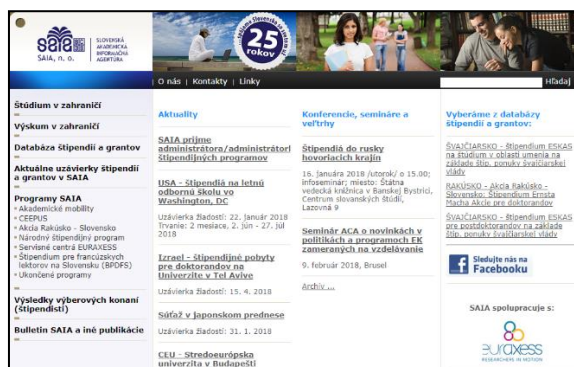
saia
SAIA, n. o.
SLOVENSKÁ AKADEMICKÁ INFORMAČNÁ AGENTÚRA

25 rokov
slovenská akademická informačná agentúra

O nás | Kontakty | Linky
Hľadaj

Štúdium v zahraničí

Výskum v zahraničí

Databáza štipendií a grantov

Aktuálne uzávierky štipendií a grantov v SAIA

Programy SAIA
• Akademické mobility
• CEEPUS
• Akcia Rakúsko - Slovensko
• Národný štipendijný program
• Servisné centrá EURAXESS
• Štipendium pre francúzskych lektorov na Slovensku (BPDFS)
• Ukončené programy

Výsledky výberových konaní (štipendistí)

Bulletin SAIA a iné publikácie

Aktuality

SAIA prijme administrátora/administrátorí štipendijných programov

USA - štipendiá na letnú odbornú školu vo Washington, DC
Uzávierka žiadostí: 22. január 2018
Trvanie: 2 mesiace, 2. jún - 27. júl 2018

Izrael - štipendijné pobyty pre doktorandov na Univerzite v Tel Avive
Uzávierka žiadostí: 15. 4. 2018

Súťaž v japonskom prednese
Uzávierka žiadostí: 31. 1. 2018

CEU - Stredoeurópska univerzita v Budapešti

Konferencie, semináre a veľtrhy

Štipendiá do rusky hovoriacich krajín
16. januára 2018 /utorok/ o 15.00; infoseminár; miesto: Štátna vedecká knižnica v Banskej Bystrici, Centrum slovanských štúdií, Lazovná 9

Seminár ACA o novinkách v politikách a programoch EK zameraných na vzdelávanie
9. február 2018, Brusel

Archív ...

Vyberáme z databázy štipendií a grantov:

ŠVAJČIARSKO - štipendium ESKAS na štúdium v oblasti umenia na základe štip. ponuky švajčiarskej vlády

RAKÚSKO - Akcia Rakúsko - Slovensko: štipendium Ernsta Macha Akcie pre doktorandov

ŠVAJČIARSKO - štipendium ESKAS pre postdoktorandov na základe štip. ponuky švajčiarskej vlády

Sledujte nás na Facebooku

SAIA spolupracuje s:
EURAXESS
RESEARCHERS IN MOTION